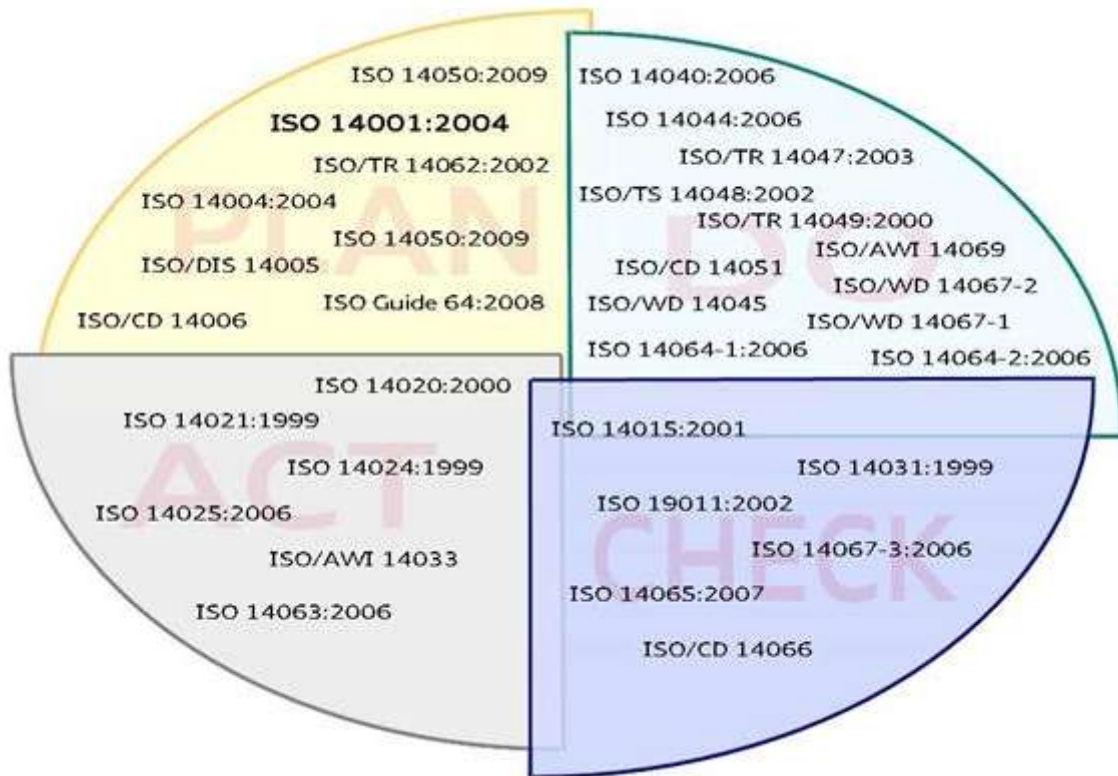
PLAN

ISO 14050:2009

ISO 14001:2004

ISO/TR 14062:2002

ISO 14004:2004

ISO 14050:2009

ISO/DIS 14005

ISO Guide 64:2008

ISO/CD 14006

DO

ISO 14040:2006

ISO 14044:2006

ISO/TR 14047:2003

ISO/TS 14048:2002

ISO/TR 14049:2000

ISO/AWI 14069

ISO/CD 14051

ISO/WD 14067-2

ISO/WD 14045

ISO/WD 14067-1

ISO 14064-1:2006

ISO 14064-2:2006

ACT

ISO 14020:2000

ISO 14021:1999

ISO 14024:1999

ISO 14025:2006

ISO/AWI 14033

ISO 14063:2006

CHECK

ISO 14015:2001

ISO 14031:1999

ISO 19011:2002

ISO 14067-3:2006

ISO 14065:2007

ISO/CD 14066